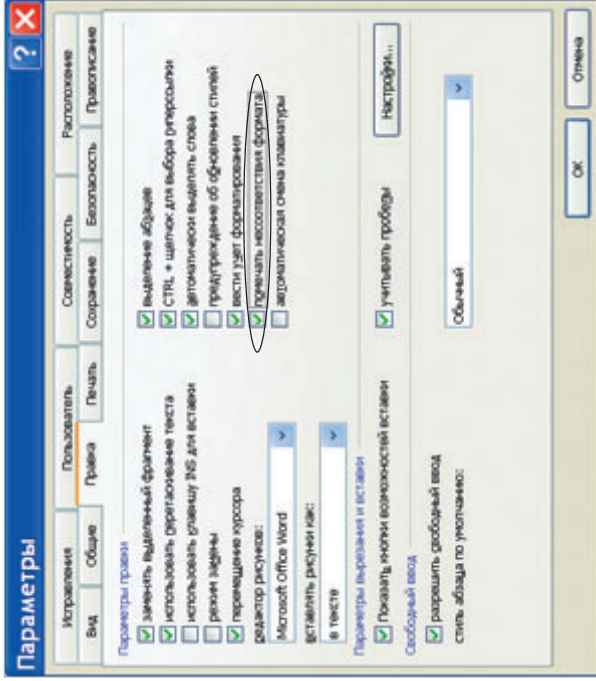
Параметры

Исправления | Пользователь | Совместимость | Расположение

Вид | Общие | Правка | Печать | Сохранение | Безопасность | Правописание

Параметры правки

заменять выделенный фрагмент

использовать перетаскивание текста

использовать клавишу INS для вставки

режим замены

перемещение курсора

редактор рисунков:

Microsoft Office Word

вставлять рисунки как:

в тексте

выделение абзацев

CTRL + щелчок для выбора гиперссылки

автоматически выделять слова

предупреждение об обновлении стилей

вести учет форматирования

помечать несоответствия формата

автоматическая смена клавиатуры

Параметры вырезания и вставки

Показать кнопки возможностей вставки

учитывать пробелы

Настройка...

Свободный ввод

разрешить свободный ввод

стиль абзаца по умолчанию:

Обычный

ОК

Отмена